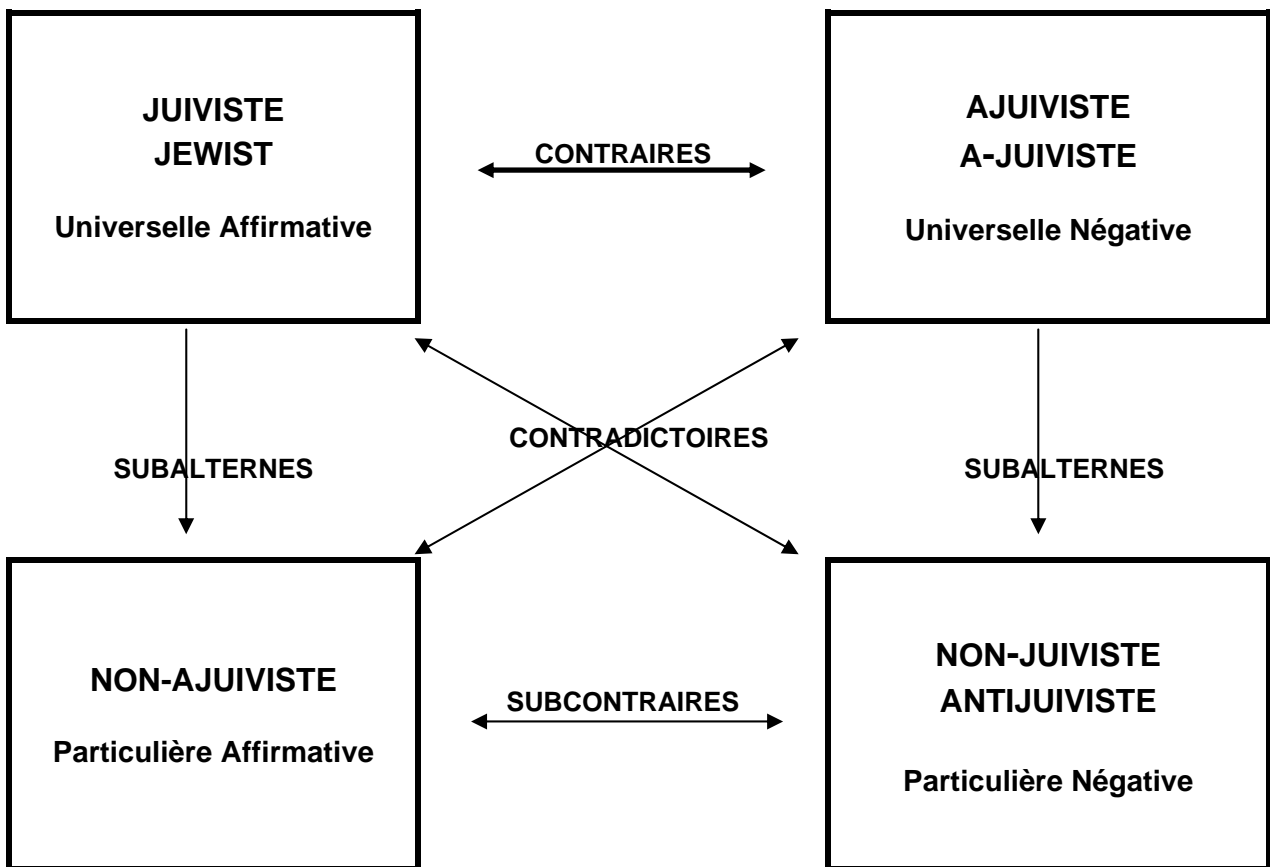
JUIVISTE
JEWIST

Universelle Affirmative

CONTRAIRES

AJUIVISTE
A-JUIVISTE

Universelle Négative

SUBALTERNES

CONTRADICTOIRES

SUBALTERNES

NON-AJUIVISTE

Particulière Affirmative

SUBCONTRAIRES

NON-JUIVISTE
ANTIJUIVISTE

Particulière Négative